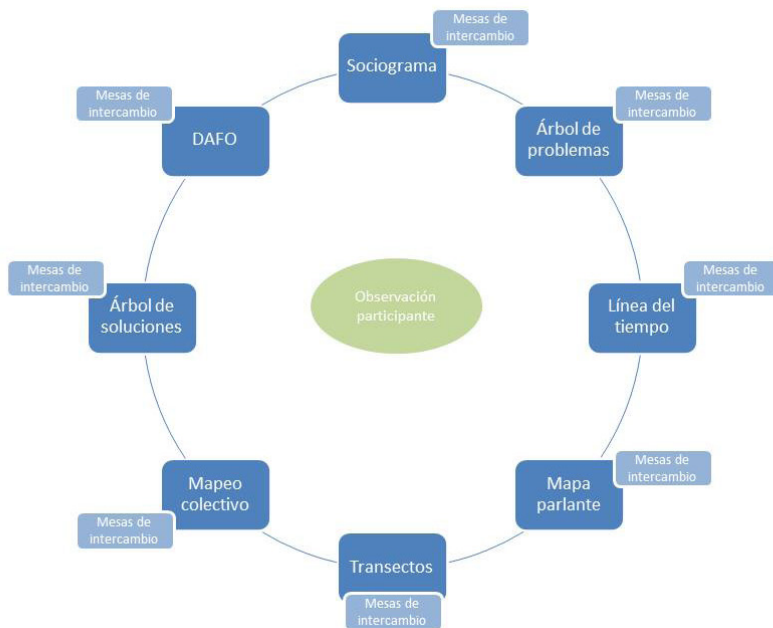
Mesas de intercambio

Sociograma

Mesas de intercambio

DAFO

Mesas de intercambio

Árbol de problemas

Mesas de intercambio

Árbol de soluciones

Observación participante

Mesas de intercambio

Línea del tiempo

Mapeo colectivo

Mesas de intercambio

Mesas de intercambio

Mapa parlante

Transectos

Mesas de intercambio